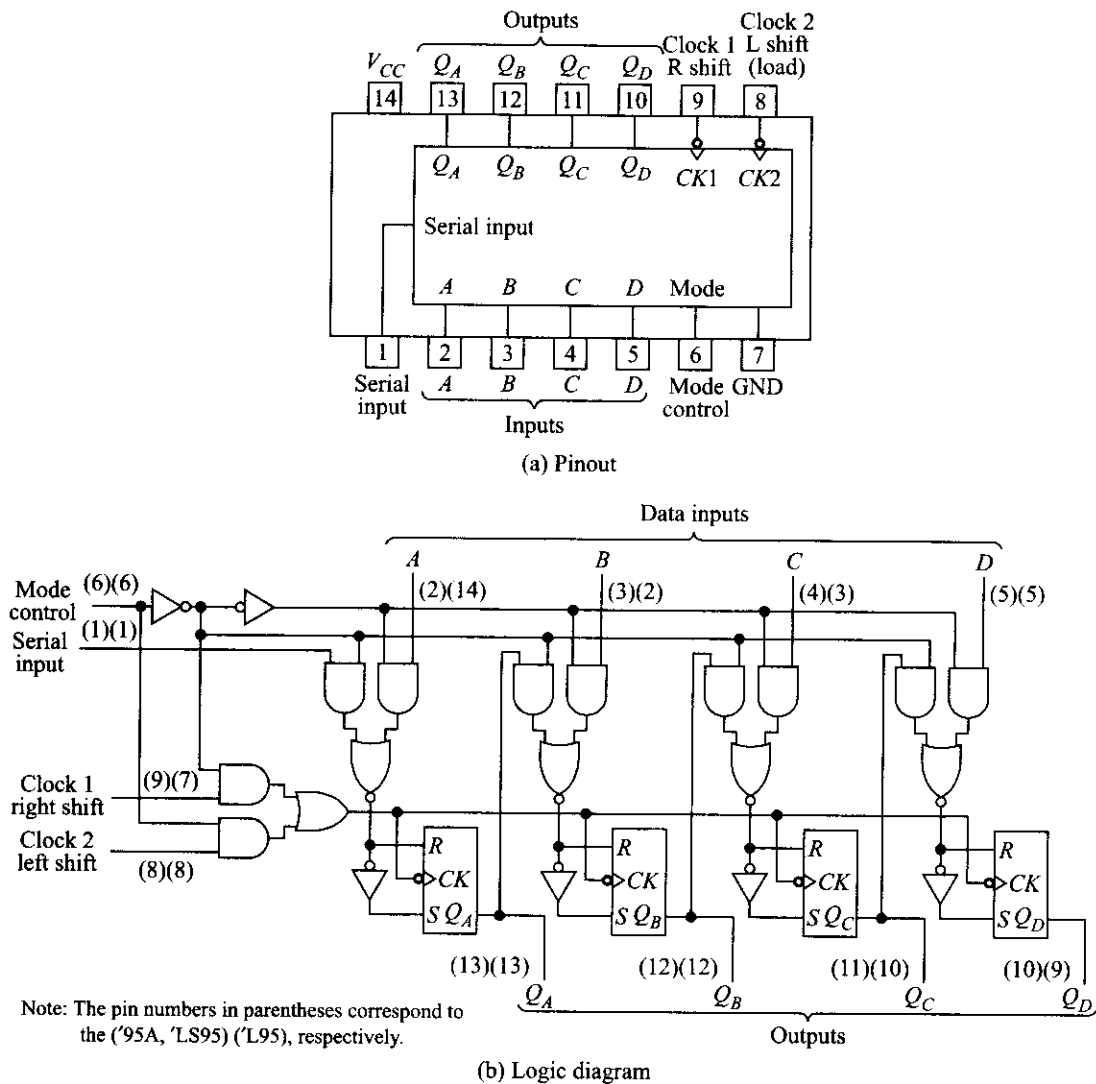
Outputs

$V_{CC}$ 14
$Q_A$ 13
$Q_B$ 12
$Q_C$ 11
$Q_D$ 10
Clock 1 R shift 9
Clock 2 L shift (load) 8

$Q_A$ $Q_B$ $Q_C$ $Q_D$ $CK1$ $CK2$

Serial input

$A$ $B$ $C$ $D$ Mode

1 Serial input
2 $A$
3 $B$
4 $C$
5 $D$
6 Mode control
7 GND

Inputs

(a) Pinout

Data inputs

$A$ $B$ $C$ $D$

Mode control (6)(6)
Serial input (1)(1)
(2)(14)
(3)(2)
(4)(3)
(5)(5)
Clock 1 right shift (9)(7)
Clock 2 left shift (8)(8)

$R$ $CK$ $S$ $Q_A$
$R$ $CK$ $S$ $Q_B$
$R$ $CK$ $S$ $Q_C$
$R$ $CK$ $S$ $Q_D$

(13)(13) $Q_A$
(12)(12) $Q_B$
(11)(10) $Q_C$
(10)(9) $Q_D$

Outputs

Note: The pin numbers in parentheses correspond to the ('95A, 'LS95) ('L95), respectively.

(b) Logic diagram